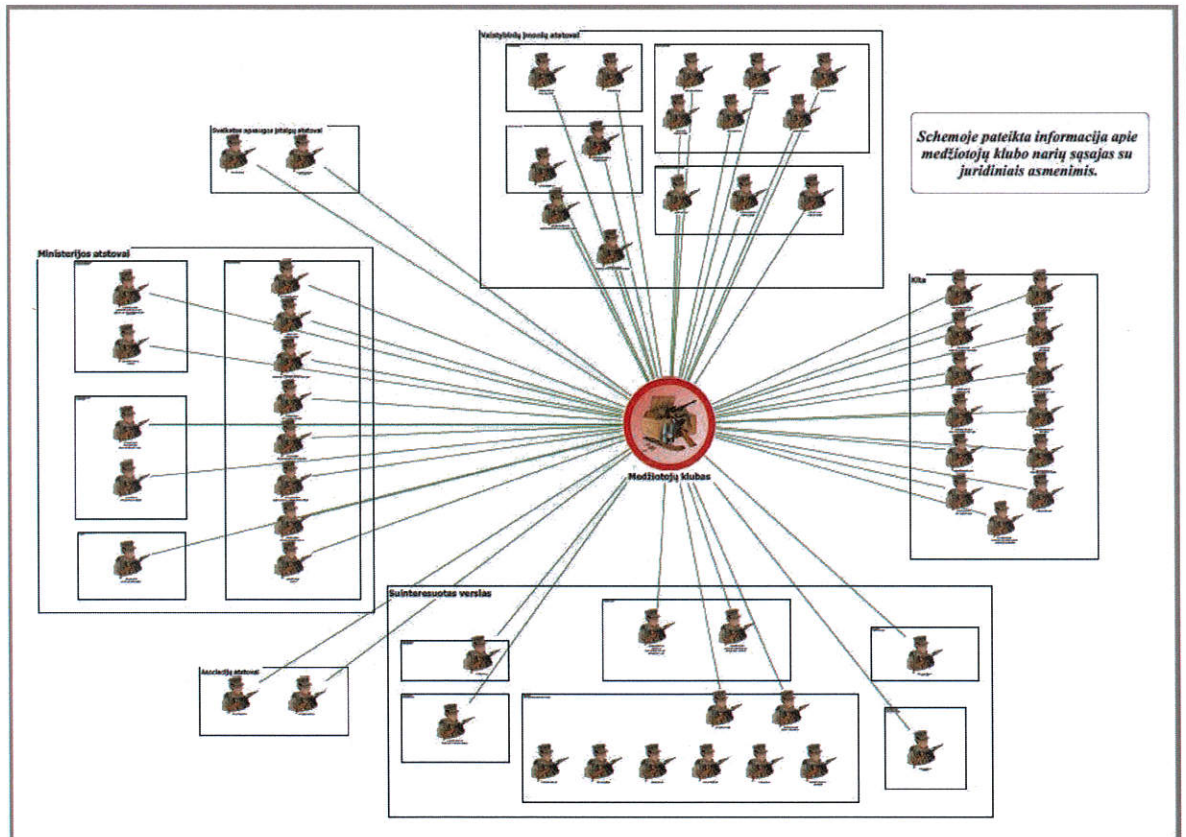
Valstybinių įmonių atstovai

Sveikatos apsaugos įstaigų atstovai

Schemoje pateikta informacija apie medžiotojų klubo narių sąsajas su juridiniais asmenimis.

Ministerijos atstovai

Kita

Medžiotojų klubas

Suinteresuotas verslas

Asociacijų atstovai